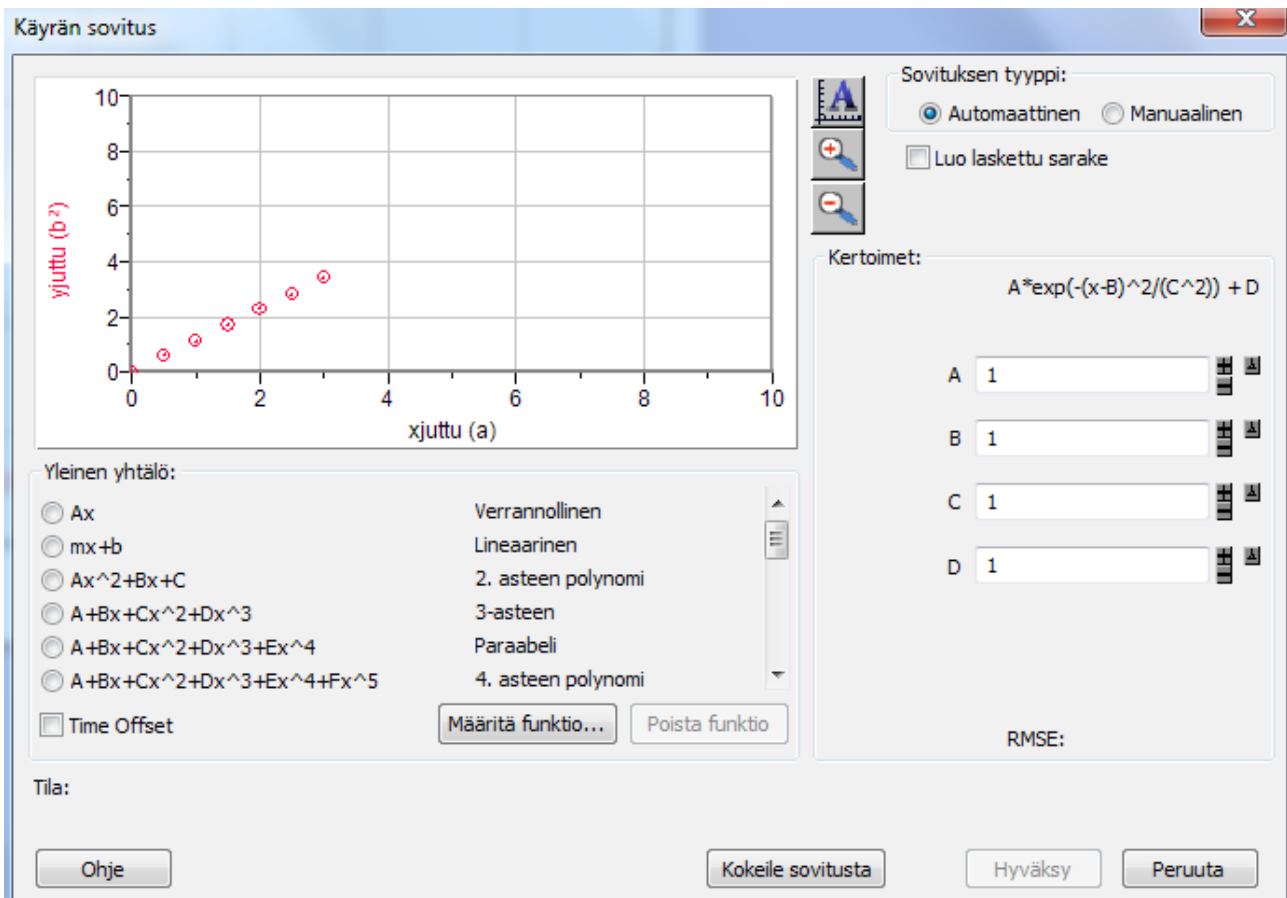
Käyrän sovitus

10
8
6
4
2
0
0 2 4 6 8 10
yjuttu ($b^2$)
xjuttu (a)

Sovituksen tyyppi:
Automaattinen
Manuaalinen
Luo laskettu sarake

Kertoimet:
A*exp(-(x-B)^2/(C^2)) + D
A 1
B 1
C 1
D 1
RMSE:

Yleinen yhtälö:
| | |
|---|---|
| Ax | Verrannollinen |
| mx+b | Lineaarinen |
| Ax^2+Bx+C | 2. asteen polynomi |
| A+Bx+Cx^2+Dx^3 | 3-asteen |
| A+Bx+Cx^2+Dx^3+Ex^4 | Paraabeli |
| A+Bx+Cx^2+Dx^3+Ex^4+Fx^5 | 4. asteen polynomi |

Time Offset
Määritä funktio...
Poista funktio

Tila:

Ohje
Kokeile sovitusta
Hyväksy
Peruuta